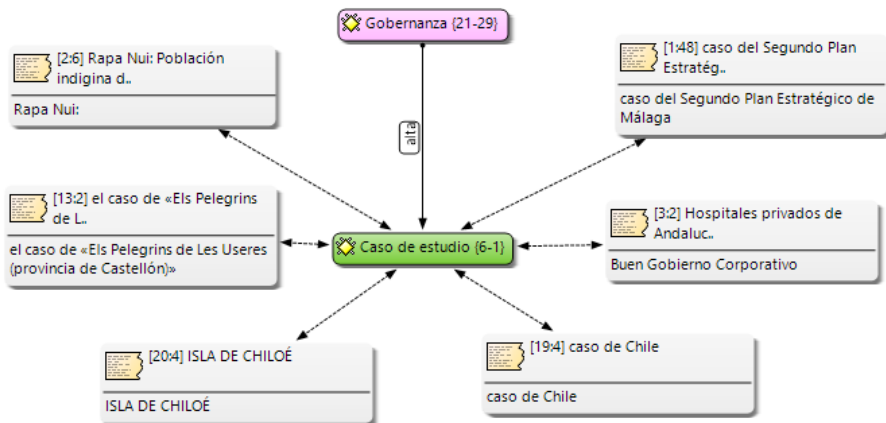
Gobernanza {21-29}

[2:6] Rapa Nui: Población indigina d..

Rapa Nui:

[1:48] caso del Segundo Plan Estratég..

caso del Segundo Plan Estratégico de Málaga

alta

[13:2] el caso de «Els Pelegrins de L..

el caso de «Els Pelegrins de Les Useres (provincia de Castellón)»

Caso de estudio {6-1}

[3:2] Hospitales privados de Andaluc..

Buen Gobierno Corporativo

[20:4] ISLA DE CHILOÉ

ISLA DE CHILOÉ

[19:4] caso de Chile

caso de Chile